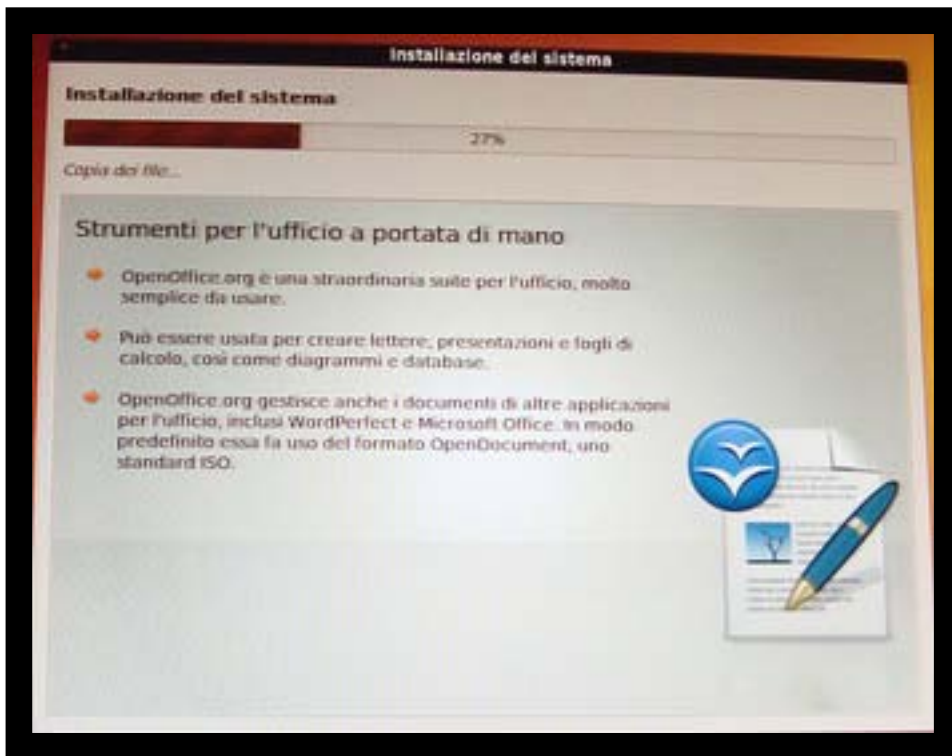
Installazione del sistema

Installazione del sistema

27%

Copia dei file...

Strumenti per l'ufficio a portata di mano

OpenOffice.org è una straordinaria suite per l'ufficio, molto semplice da usare.

Può essere usata per creare lettere, presentazioni e fogli di calcolo, così come diagrammi e database.

OpenOffice.org gestisce anche i documenti di altre applicazioni per l'ufficio, inclusi WordPerfect e Microsoft Office. In modo predefinito essa fa uso del formato OpenDocument, uno standard ISO.